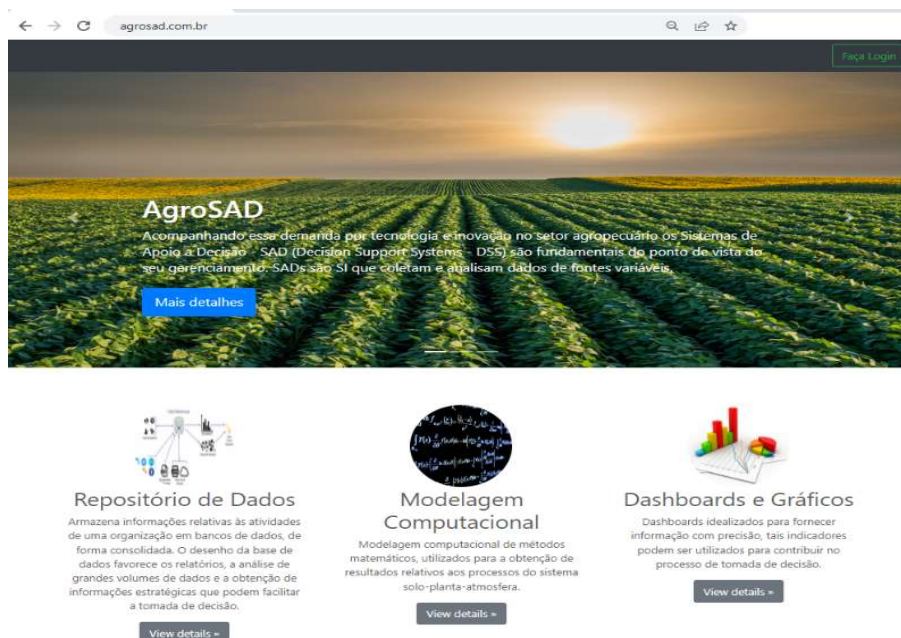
agrosad.com.br

Faça Login

AgroSAD

Acompanhando essa demanda por tecnologia e inovação no setor agropecuário os Sistemas de Apoio a Decisão - SAD (Decision Support Systems - DSS) são fundamentais do ponto de vista do seu gerenciamento. SADs são SI que coletam e analisam dados de fontes variáveis.

Mais detalhes

Repositório de Dados

Armazena informações relativas às atividades de uma organização em bancos de dados, de forma consolidada. O desenho da base de dados favorece os relatórios, a análise de grandes volumes de dados e a obtenção de informações estratégicas que podem facilitar a tomada de decisão.

View details »

Modelagem Computacional

Modelagem computacional de métodos matemáticos, utilizados para a obtenção de resultados relativos aos processos do sistema solo-planta-atmosfera.

View details »

Dashboards e Gráficos

Dashboards idealizados para fornecer informação com precisão, tais indicadores podem ser utilizados para contribuir no processo de tomada de decisão.

View details »